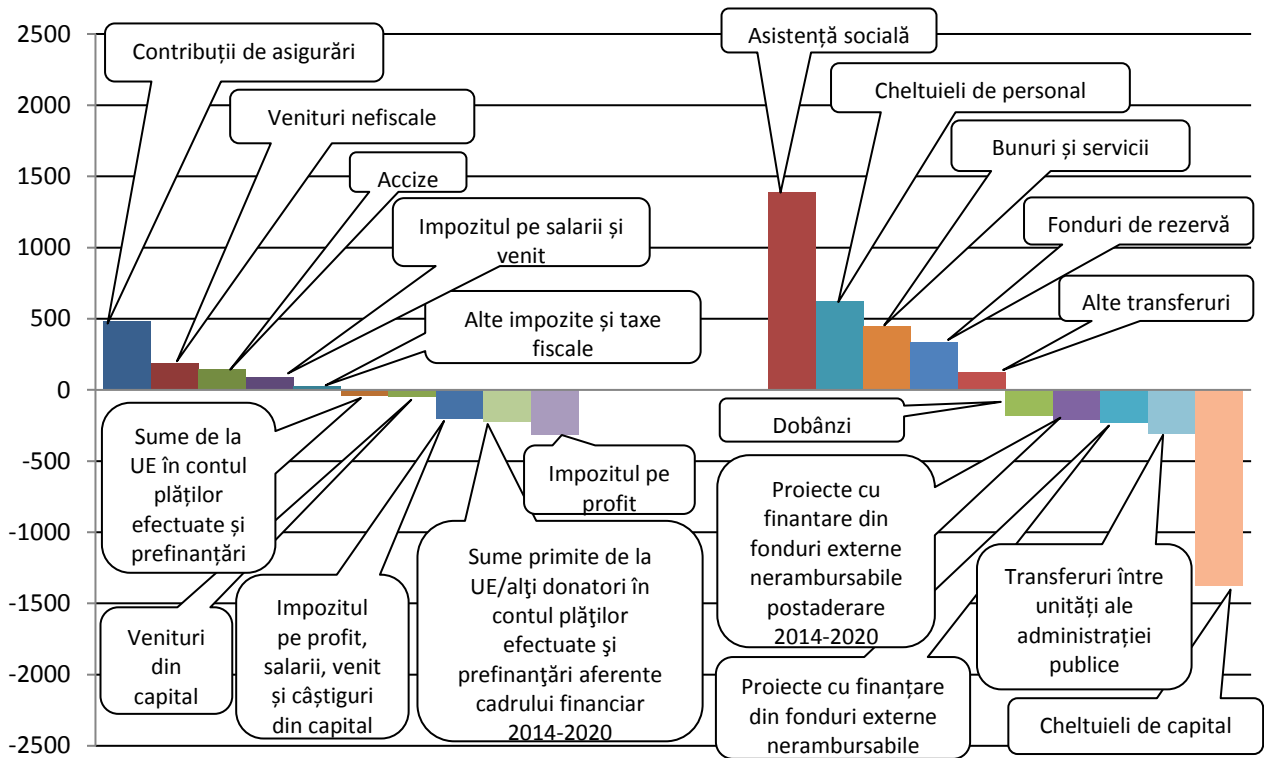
2500
2000
1500
1000
500
0
-500
-1000
-1500
-2000
-2500

Contribuții de asigurări

Venituri nefiscale

Accize

Impozitul pe salarii și venit

Alte impozite și taxe fiscale

Sume de la UE în contul plăților efectuate și prefinanțări

Venituri din capital

Impozitul pe profit, salarii, venit și câștiguri din capital

Sume primite de la UE/alţi donatori în contul plăţilor efectuate şi prefinanţări aferente cadrului financiar 2014-2020

Impozitul pe profit

Asistență socială

Cheltuieli de personal

Bunuri și servicii

Fonduri de rezervă

Alte transferuri

Dobânzi

Proiecte cu finantare din fonduri externe nerambursabile postaderare 2014-2020

Proiecte cu finanțare din fonduri externe nerambursabile

Transferuri între unități ale administrației publice

Cheltuieli de capital